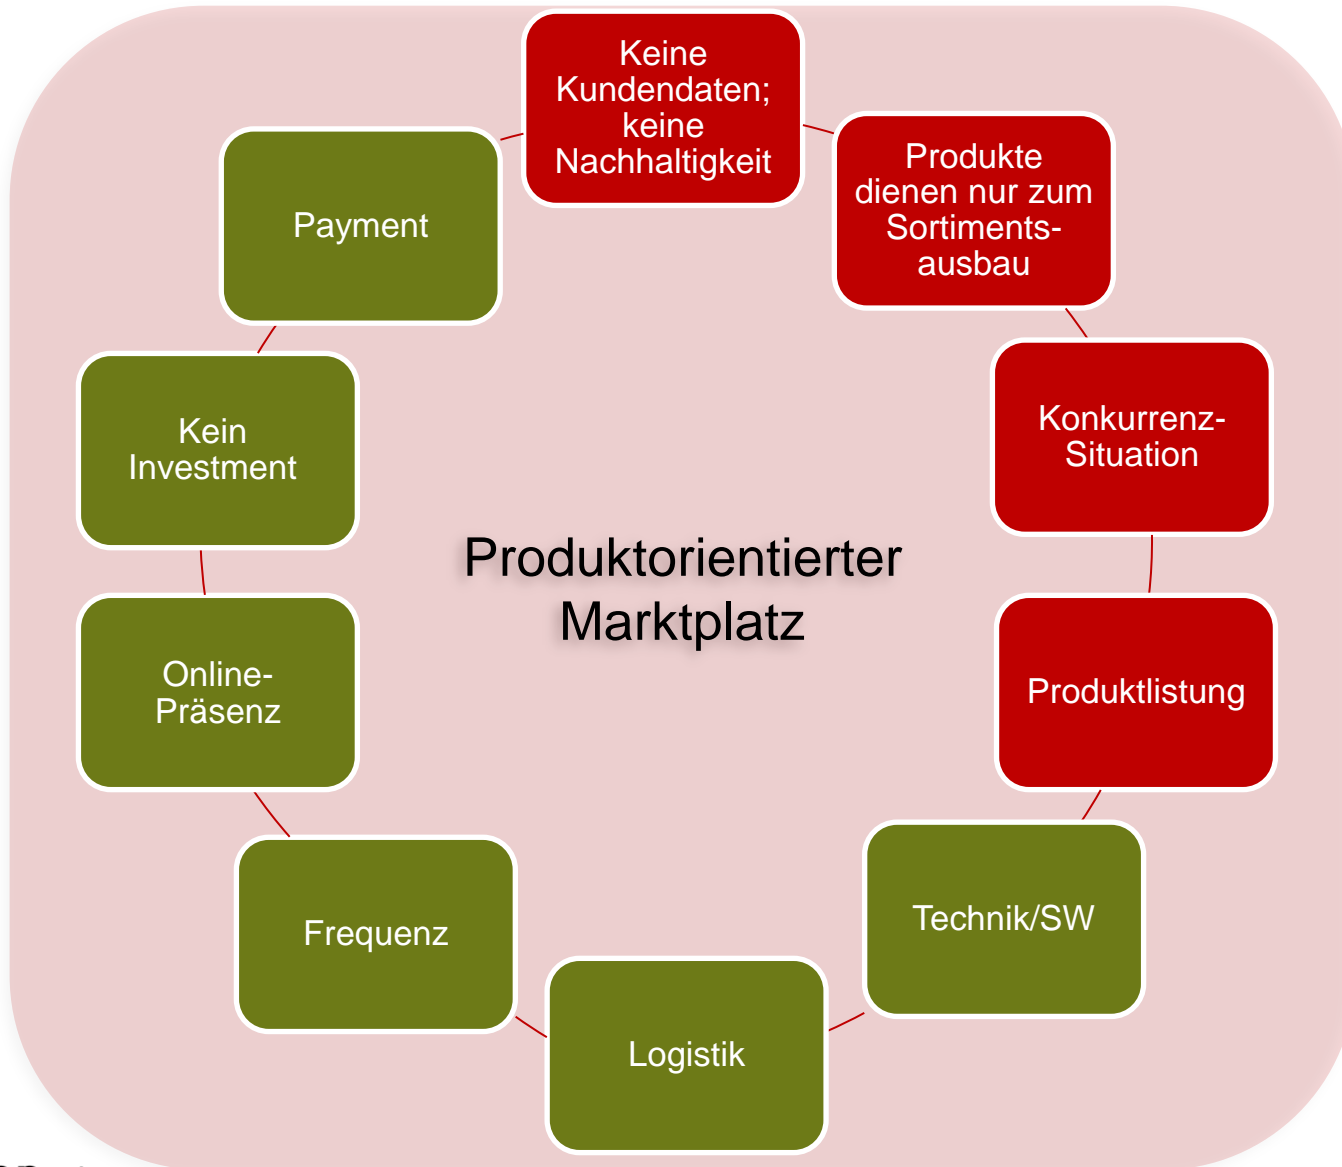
Keine Kundendaten; keine Nachhaltigkeit

Produkte dienen nur zum Sortimentsausbau

Konkurrenz-Situation

Produktlistung

Technik/SW

Logistik

Frequenz

Online-Präsenz

Kein Investment

Payment

Produktorientierter Marktplatz